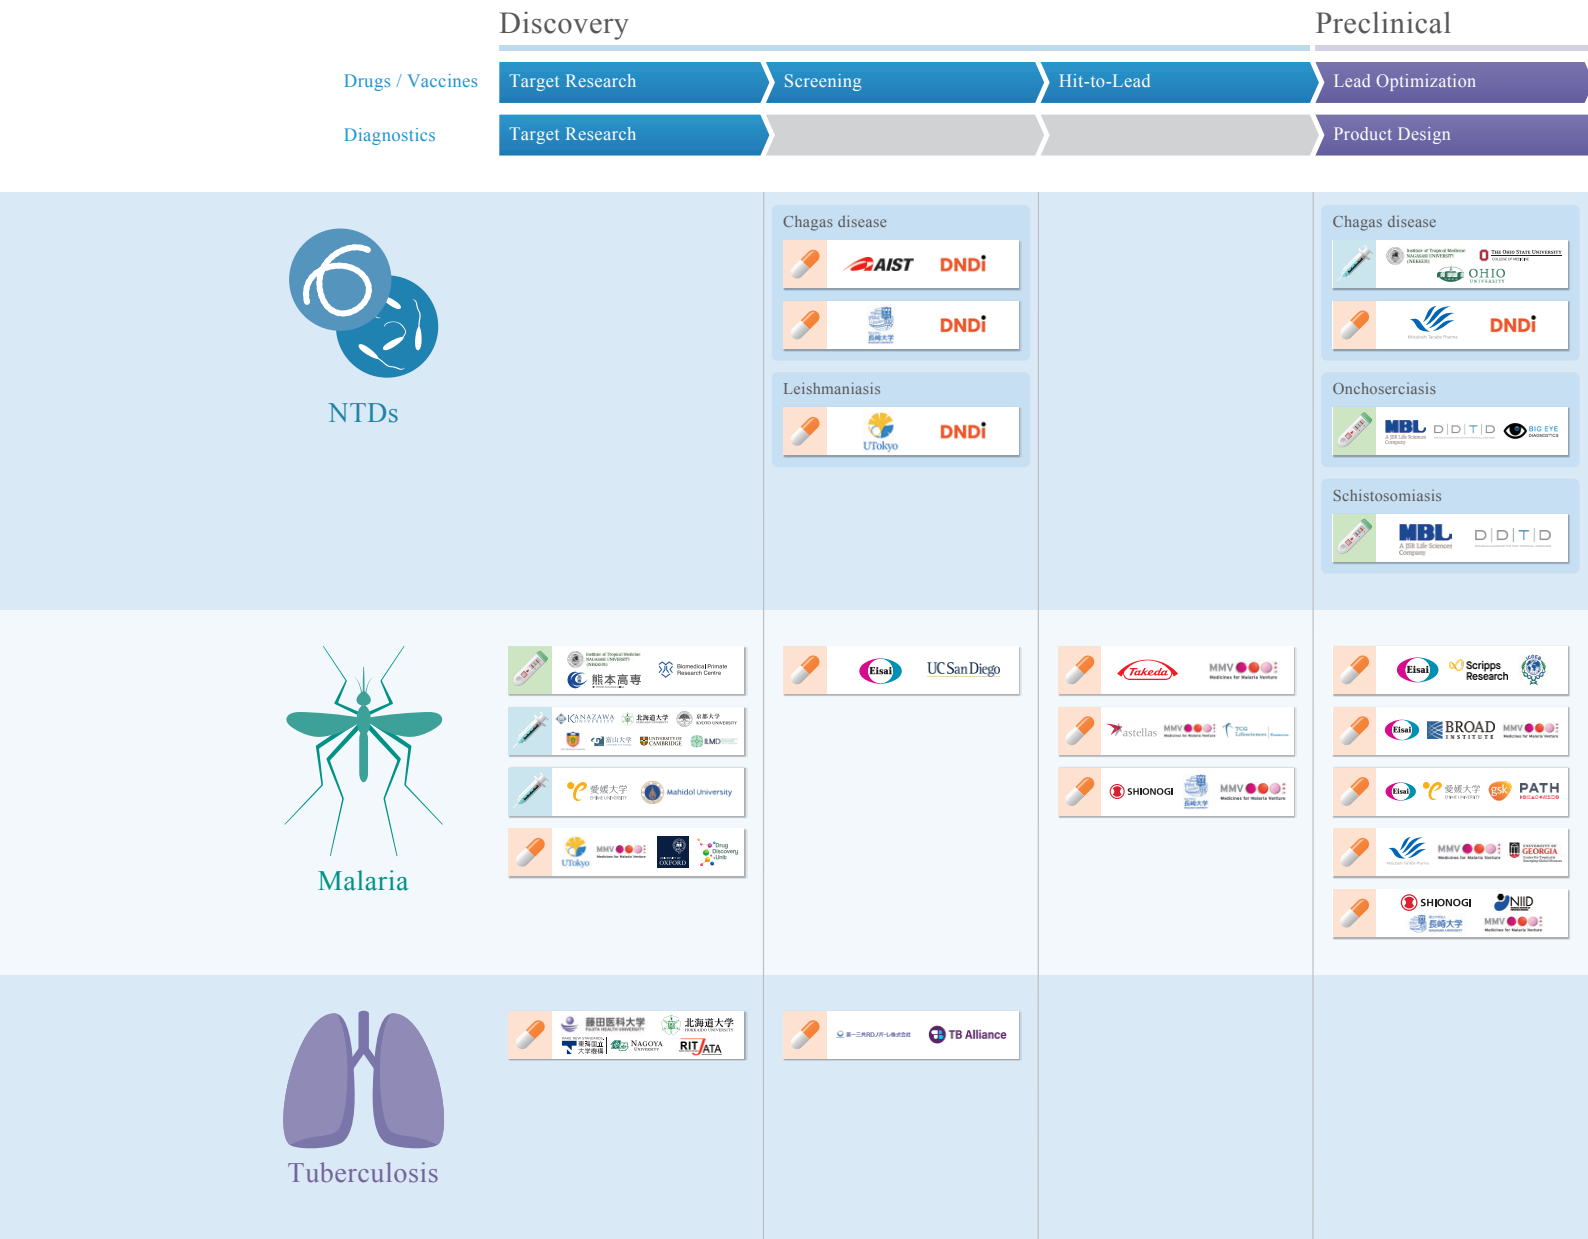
Discovery

Preclinical

Drugs / Vaccines

Target Research

Screening

Hit-to-Lead

Lead Optimization

Diagnostics

Target Research

Product Design

NTDs

Chagas disease

AIST DNDi

長崎大学 DNDi

Leishmaniasis

UTokyo DNDi

Chagas disease

OHIO UNIVERSITY

DNDi

Onchoserciasis

MBL DDTD BIG EYE

Schistosomiasis

MBL DDTD

Malaria

熊本高専

Biomedical Primate Research Centre

KANAZAWA UNIVERSITY 北海道大学 京都大学 UNIVERSITY OF CAMBRIDGE

愛媛大学 Mahidol University

UTokyo MMV OXFORD Drug Discovery Unit

Eisai UC San Diego

Takeda MMV

astellas MMV

SHIONOGI 長崎大学 MMV

Eisai Scripps Research

Eisai BROAD INSTITUTE MMV

Eisai 愛媛大学 gsk PATH

MMV GEORGIA

SHIONOGI NIID 長崎大学 MMV

Tuberculosis

藤田医科大学 北海道大学 NAGOYA UNIVERSITY RIT JATA

TB Alliance